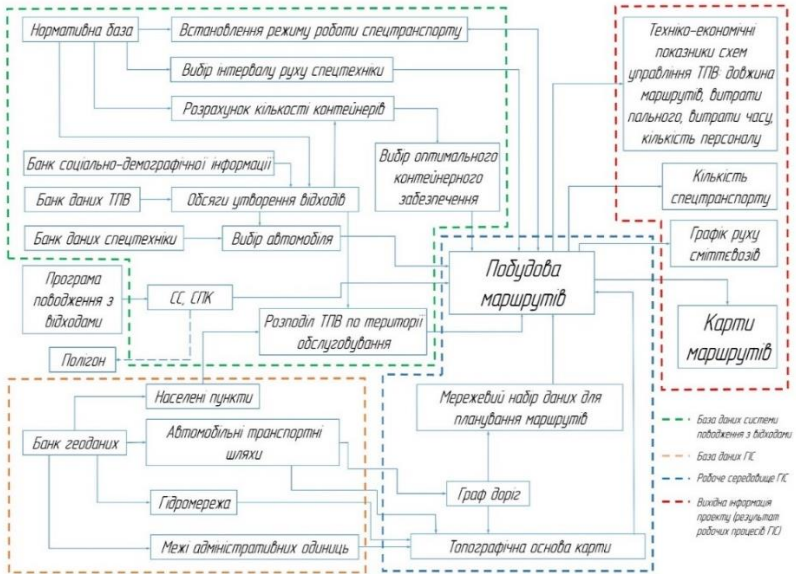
Нормативна база

Встановлення режиму роботи спецтранспорту

Вибір інтервалу руху спецтехніки

Розрахунок кількості контейнерів

Банк соціально-демографічної інформації

Банк даних ТПВ

Обсяги утворення відходів

Вибір оптимального контейнерного забезпечення

Банк даних спецтехніки

Вибір автомобіля

Програма поводження з відходами

СС, СПК

Розподіл ТПВ по території обслуговування

Полігон

Техніко-економічні показники схем управління ТПВ: довжина маршрутів, витрати пального, витрати часу, кількість персоналу

Кількість спецтранспорту

Графік руху сміттєвозів

Побудова маршрутів

Карти маршрутів

Населені пункти

Банк геоданих

Автомобільні транспортні шляхи

Гідромережа

Межі адміністративних одиниць

Мережевий набір даних для планування маршрутів

Граф доріг

Топографічна основа карти

База даних системи поводження з відходами

База даних ГІС

Робоче середовище ГІС

Вихідна інформація проекту (результат робочих процесів ГІС)